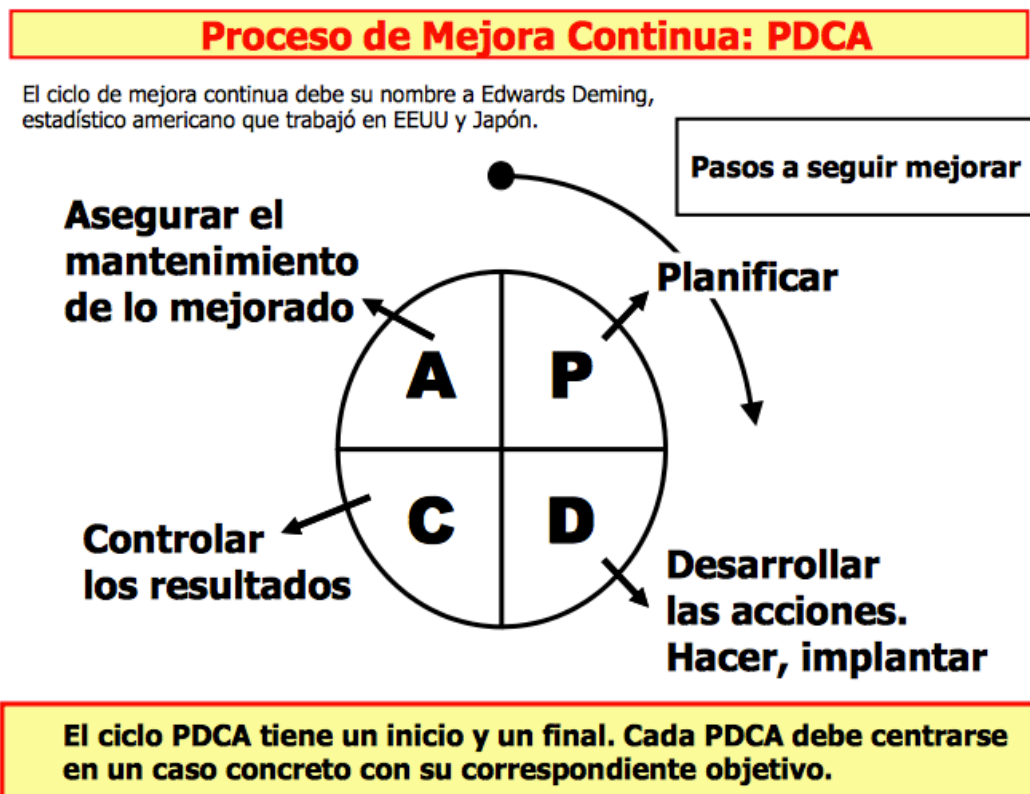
Proceso de Mejora Continua: PDCA

El ciclo de mejora continua debe su nombre a Edwards Deming, estadístico americano que trabajó en EEUU y Japón.

Pasos a seguir mejorar

Asegurar el mantenimiento de lo mejorado

Planificar

A

P

C

D

Controlar los resultados

Desarrollar las acciones. Hacer, implantar

El ciclo PDCA tiene un inicio y un final. Cada PDCA debe centrarse en un caso concreto con su correspondiente objetivo.